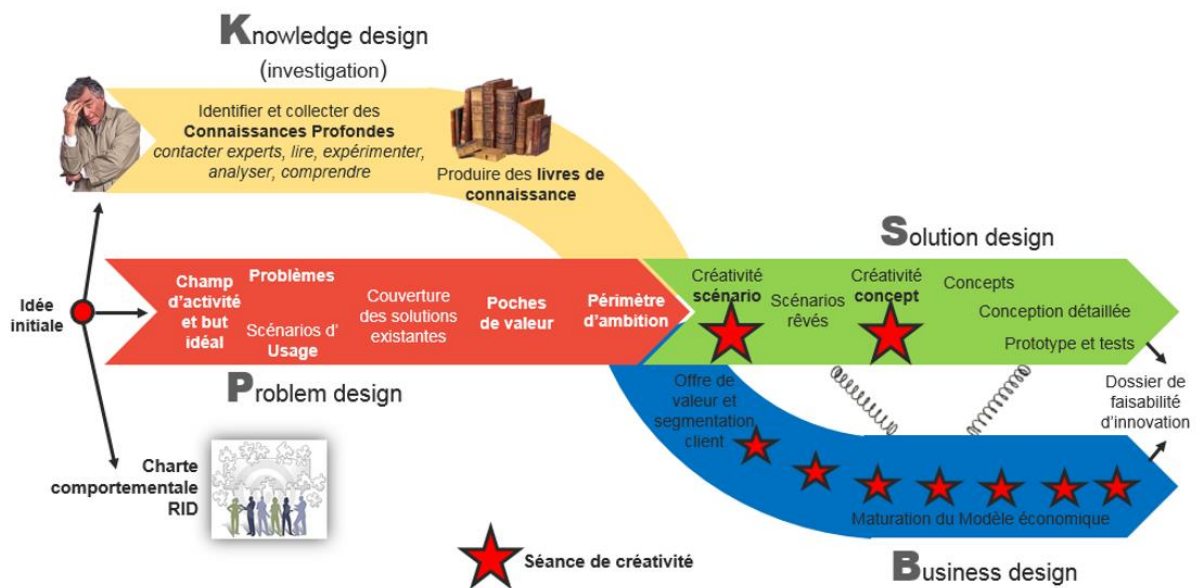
Knowledge design
(investigation)

Identifier et collecter des **Connaissances Profondes** *contacter experts, lire, expérimenter, analyser, comprendre*

Produire des **livres de connaissance**

Solution design

Idée initiale

Champ d'activité et but idéal

Problèmes

Scénarios d' Usage

Couverture des solutions existantes

Poches de valeur

Périmètre d'ambition

Créativité **scénario**

Scénarios rêvés

Créativité **concept**

Concepts

Conception détaillée

Prototype et tests

Problem design

Offre de valeur et segmentation client

Dossier de faisabilité d'innovation

Charte comportementale RID

Maturation du Modèle économique

Séance de créativité

Business design